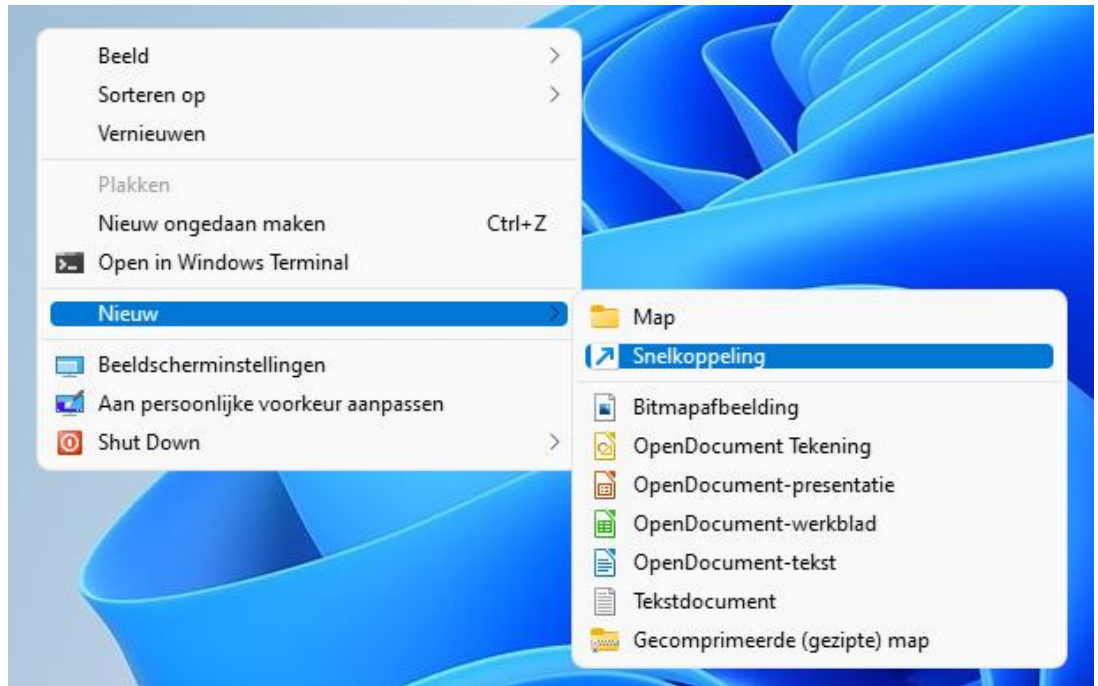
Beeld
Sorteren op
Vernieuwen

Plakken
Nieuw ongedaan maken Ctrl+Z
Open in Windows Terminal

Nieuw

Beeldscherminstellingen
Aan persoonlijke voorkeur aanpassen
Shut Down

Map
Snelkoppeling

Bitmapafbeelding
OpenDocument Tekening
OpenDocument-presentatie
OpenDocument-werkblad
OpenDocument-tekst
Tekstdocument
Gecomprimeerde (gezipte) map